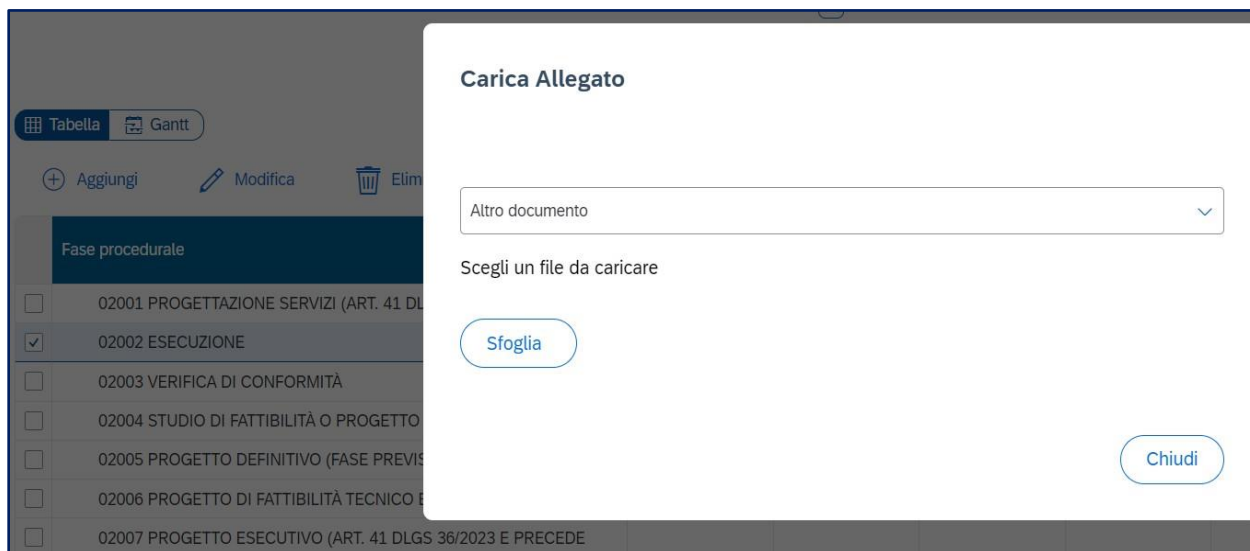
Tabella Gantt

Aggiungi Modifica Elim

Fase procedurale

02001 PROGETTAZIONE SERVIZI (ART. 41 DL

02002 ESECUZIONE

02003 VERIFICA DI CONFORMITÀ

02004 STUDIO DI FATTIBILITÀ O PROGETTO

02005 PROGETTO DEFINITIVO (FASE PREVIS

02006 PROGETTO DI FATTIBILITÀ TECNICO E

02007 PROGETTO ESECUTIVO (ART. 41 DLGS 36/2023 E PRECEDE

Carica Allegato

Altro documento

Scegli un file da caricare

Sfoglia

Chiudi